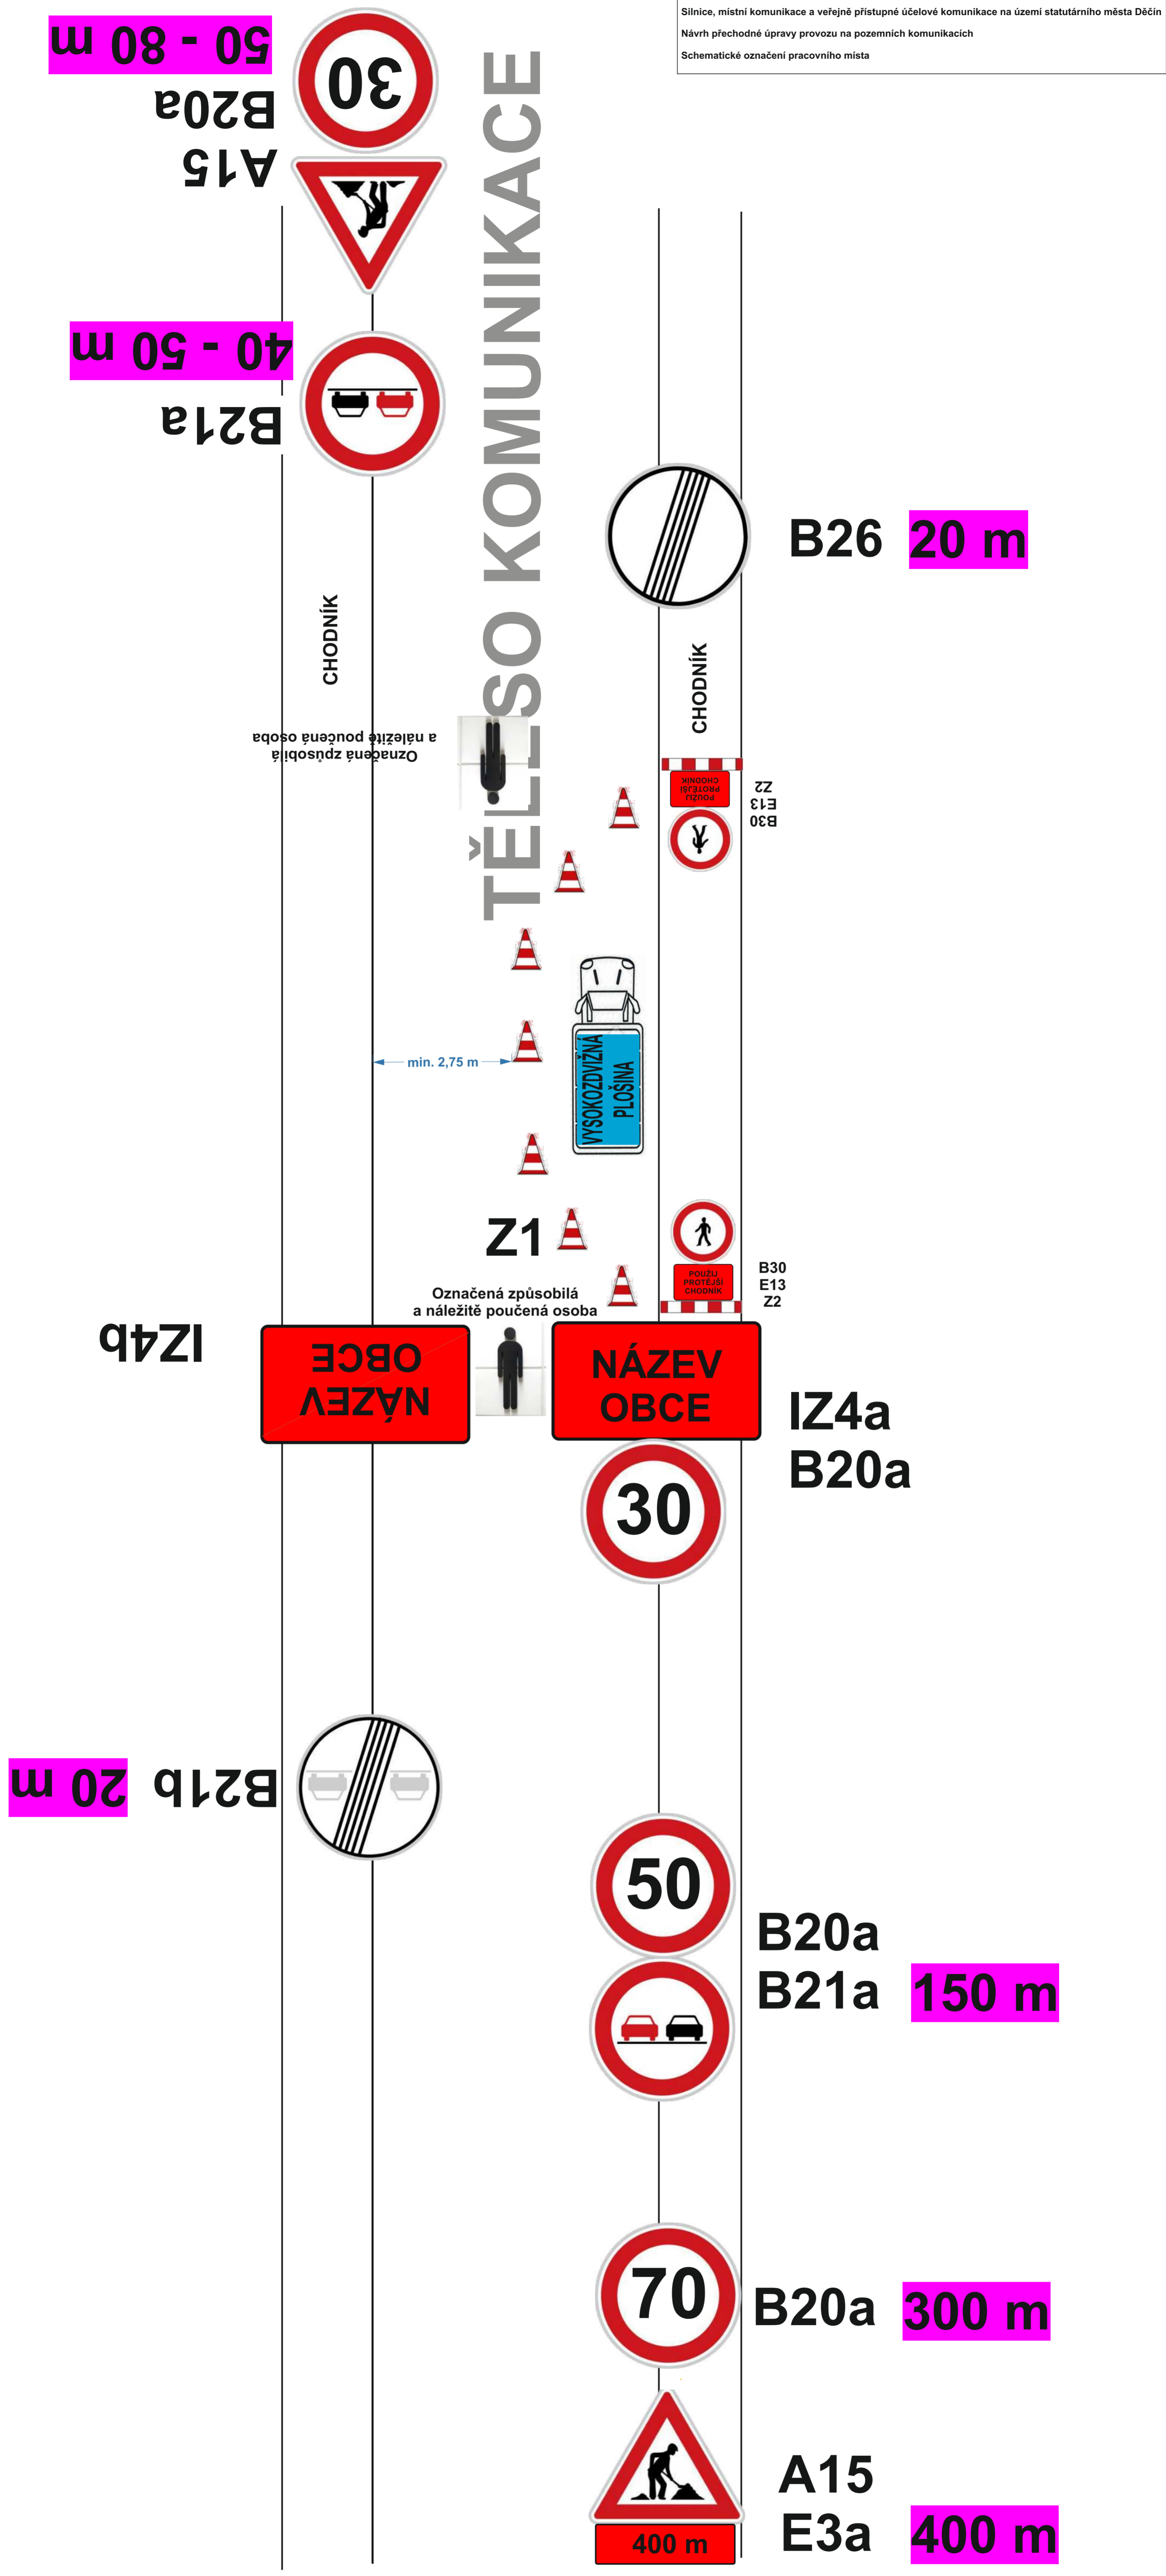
Silnice, místní komunikace a veřejně přístupné účelové komunikace na území statutárního města Děčín
Návrh přechodné úpravy provozu na pozemních komunikacích
Schematické označení pracovního místa

50 - 80 m
B20a
A15
30

40 - 50 m
B21a

TĚLESO KOMUNIKACE

B26 20 m

CHODNÍK

CHODNÍK

Označená způsobilá a náležitě poučená osoba

POUŽIJ PROTĚJŠÍ CHODNÍK
B30
E13
Z2

min. 2,75 m

VYSOKOZDVIŽNÁ PLOŠINA

Z1

B30
E13
Z2
POUŽIJ PROTĚJŠÍ CHODNÍK

Označená způsobilá a náležitě poučená osoba

IZ4b
NÁZEV OBCE
NÁZEV OBCE
IZ4a
B20a
30

B21b 20 m

50
B20a
B21a 150 m

70
B20a 300 m

A15
E3a 400 m
400 m